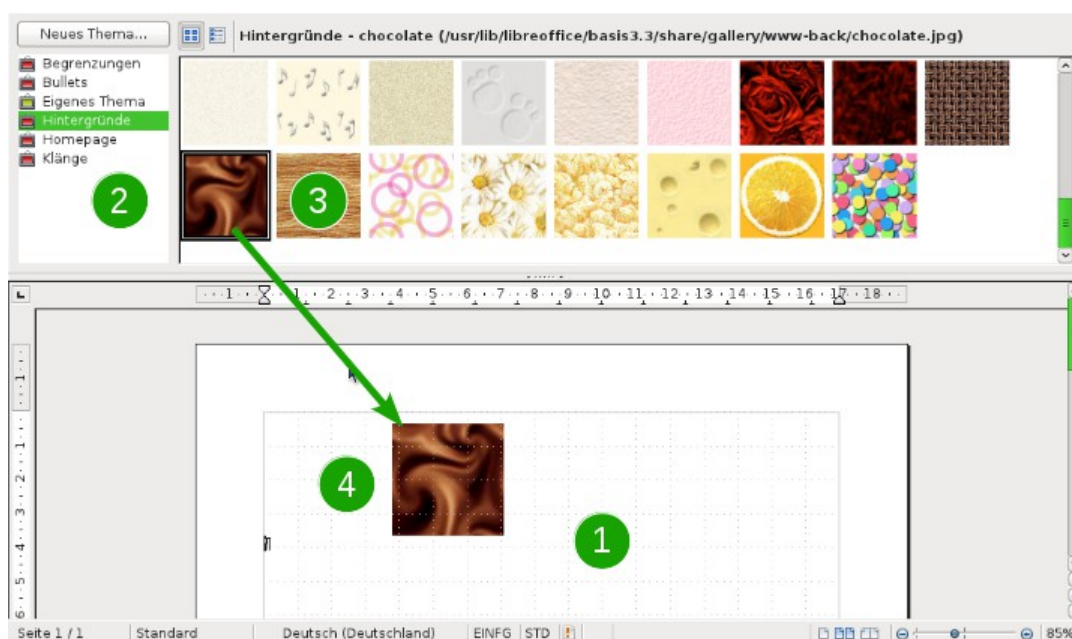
Neues Thema...

Hintergründe - chocolate (/usr/lib/libreoffice/basis3.3/share/gallery/www-back/chocolate.jpg)

Begrenzungen
Bullets
Eigenes Thema
Hintergründe
Homepage
Klänge

2

3

1 · 2 · 3 · 4 · 5 · 6 · 7 · 8 · 9 · 10 · 11 · 12 · 13 · 14 · 15 · 16 · 17 · 18

1 · 2 · 3 · 4 · 5 · 6

4

1

Seite 1 / 1 | Standard | Deutsch (Deutschland) | EINFG | STD | 85%